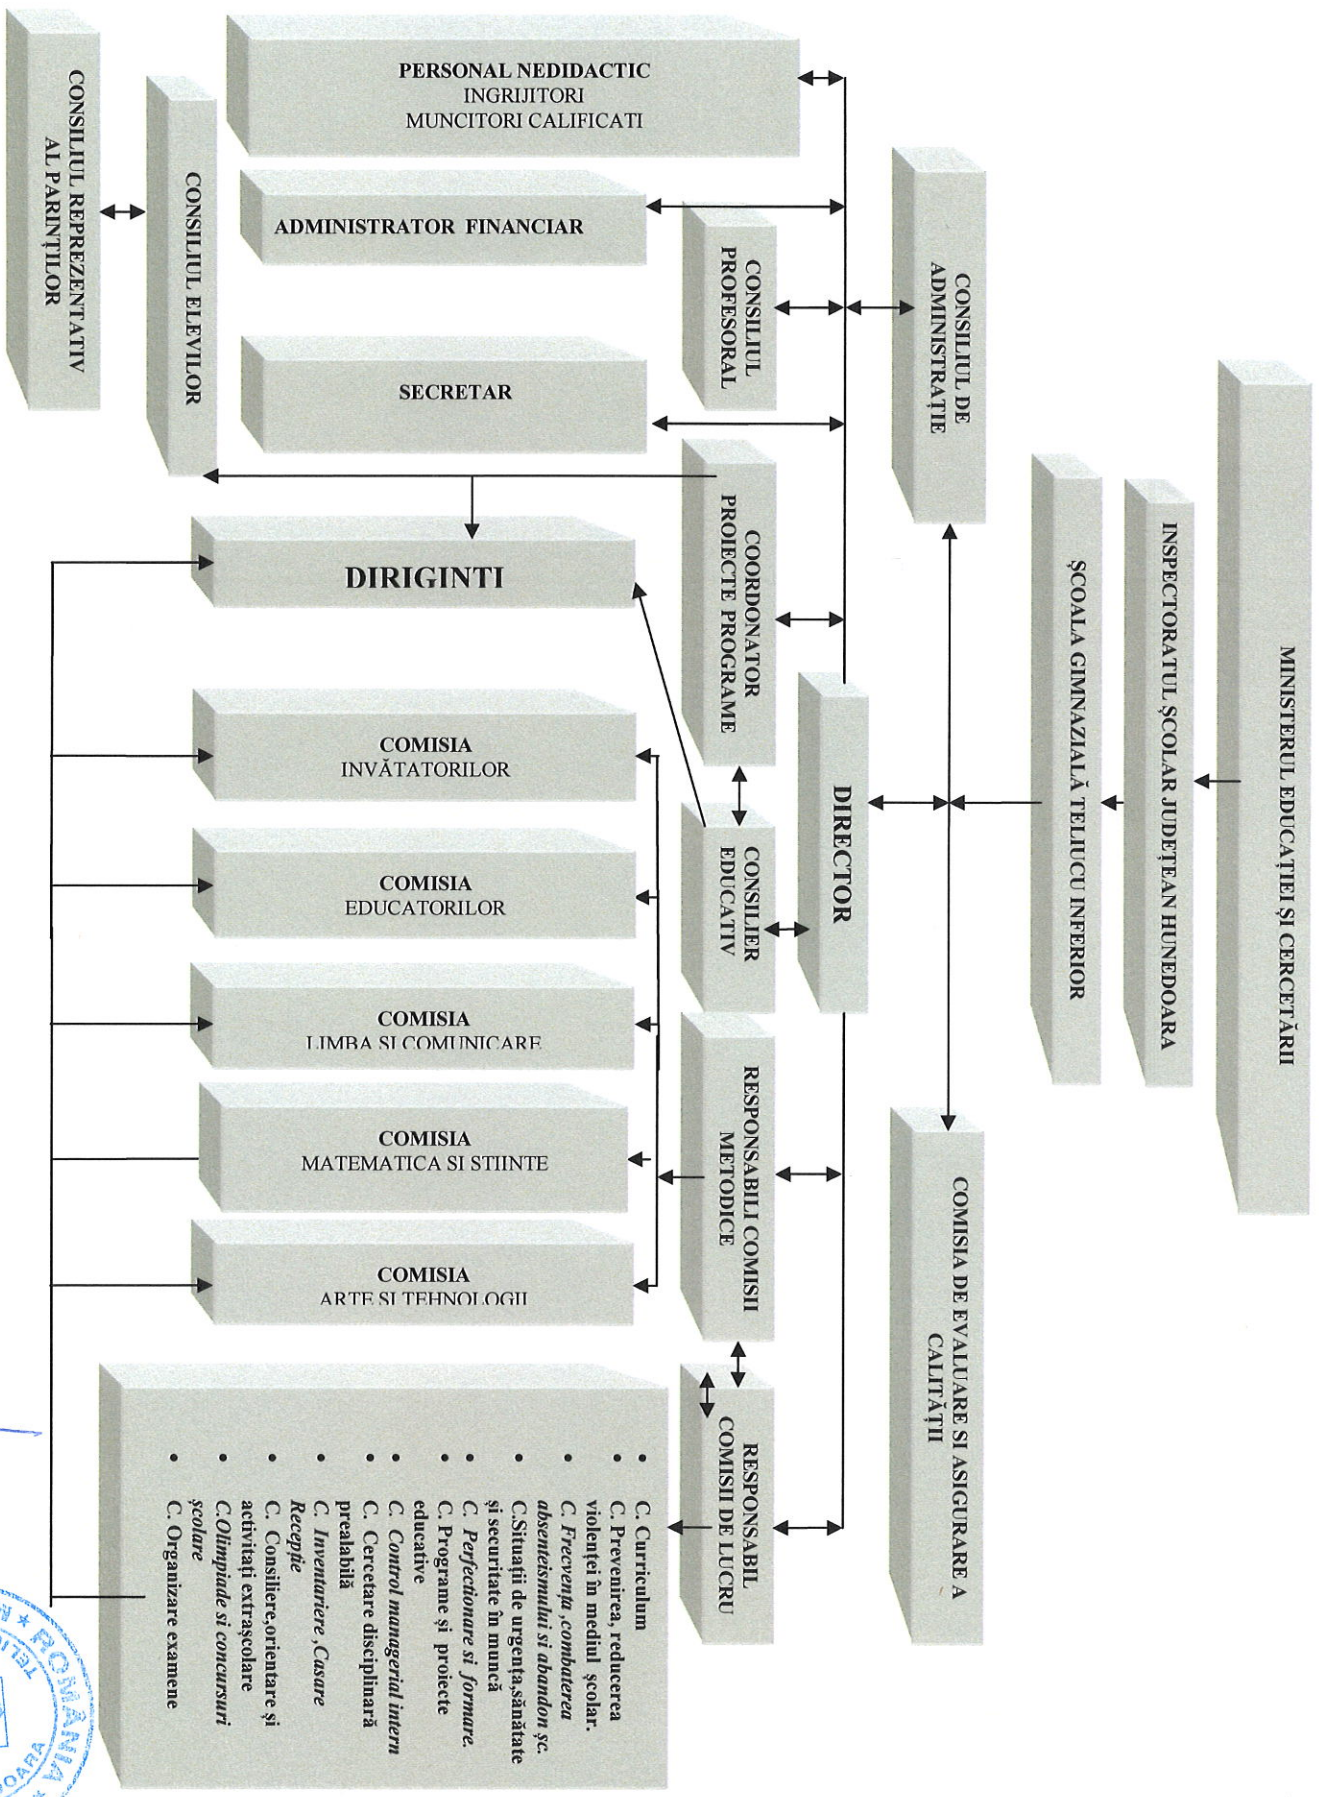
MINISTERUL EDUCAȚIEI ȘI CERCETĂRII

INSPECTORATUL ȘCOLAR JUDEȚEAN HUNEDOARA

ȘCOALA GIMNAZIALĂ TELIUCU INFERIOR

CONSILIUL DE ADMINISTRAȚIE

COMISIA DE EVALUARE SI ASIGURARE A CALITĂȚII

DIRECTOR

PERSONAL NEDIDACTIC
INGRIJITORI
MUNCITORI CALIFICATI

ADMINISTRATOR FINANCIAR

CONSILIUL PROFESORAL

SECRETAR

COORDONATOR PROIECTE PROGRAME

CONSILIER EDUCATIV

RESPONSABILI COMISII METODICE

RESPONSABIL COMISII DE LUCRU

CONSILIUL REPREZENTATIV AL PARINȚILOR

CONSILIUL ELEVILOR

DIRIGINTI

COMISIA
INVĂTATORILOR

COMISIA
EDUCATORILOR

COMISIA
LIMBA SI COMUNICARE

COMISIA
MATEMATICA SI STIINTE

COMISIA
ARTE SI TEHNOLOGII

• C. Curriculum
• C. Prevenirea, reducerea violenței în mediul școlar.
• C. Frecvența ,combaterea absenteismului si abandon șc.
• C.Situații de urgența,sănătate și securitate în muncă
• C. Perfectionare si formare.
• C. Programe și proiecte educative
• C. Control managerial intern
• C. Cercetare disciplinară prealabilă
• C. Inventariere ,Casare Recepție
• C. Consiliere,orientare și activitați extrașcolare
• C.Olimpiade si concursuri școlare
• C. Organizare examene

ROMÂNIA
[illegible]
HUNEDOARA